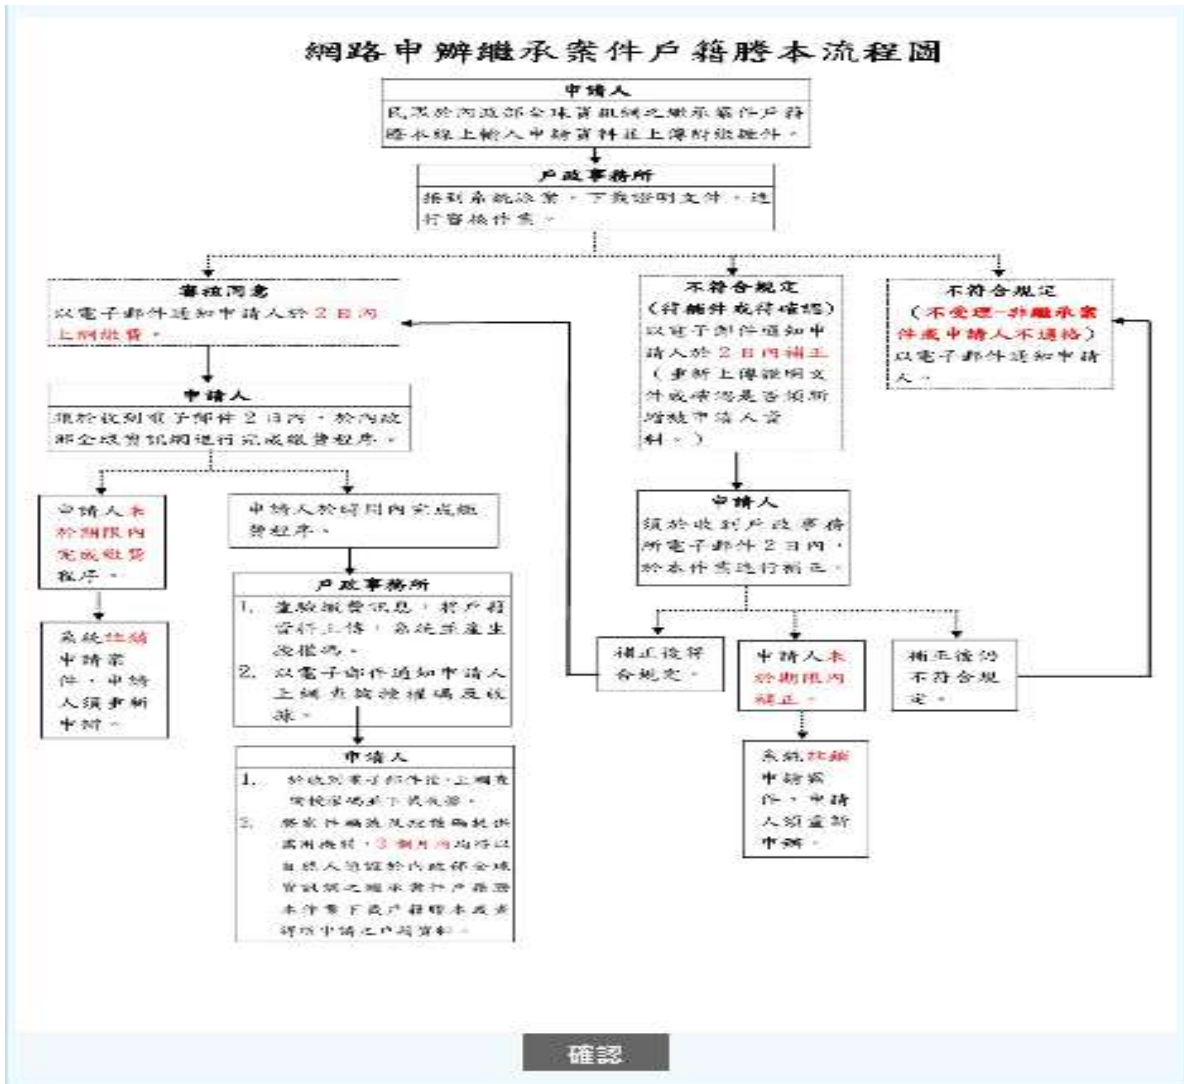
網路申辦繼承案件戶籍謄本流程圖

申請人
民眾於內政部全球資訊網之繼承案件戶籍謄本線上輸入申請資料並上傳附繳證件。

戶政事務所
接到系統派案，下載證明文件，進行審核作業。

審核同意
以電子郵件通知申請人於2日內上網繳費。

申請人
須於收到電子郵件2日內，於內政部全球資訊網進行完成繳費程序。

申請人未於期限內完成繳費程序。

系統註銷申請案件，申請人須重新申請。

申請人於時間內完成繳費程序。

戶政事務所
1. 查驗繳費訊息，將戶籍資料上傳，系統並產生授權碼。
2. 以電子郵件通知申請人上網查詢授權碼及收據。

申請人
1. 於收到電子郵件後，上網查詢授權碼並下載收據。
2. 繼承案件繳送及經繳費後提供查詢授權，3個月內均得以自然人憑證於內政部全球資訊網之繼承案件戶籍謄本作業下載戶籍謄本及查詢須申請之戶籍資料。

不符合規定
(待補件或待確認)
以電子郵件通知申請人於2日內補正(重新上傳證明文件或確認是否須新增被申請人資料。)

申請人
須於收到戶政事務所電子郵件2日內，於本作業進行補正。

補正後符合規定。

申請人未於期限內補正。

系統註銷申請案件，申請人須重新申請。

補正後仍不符合規定。

不符合規定
(不受理-非繼承案件或申請人不適格)
以電子郵件通知申請人。

確認